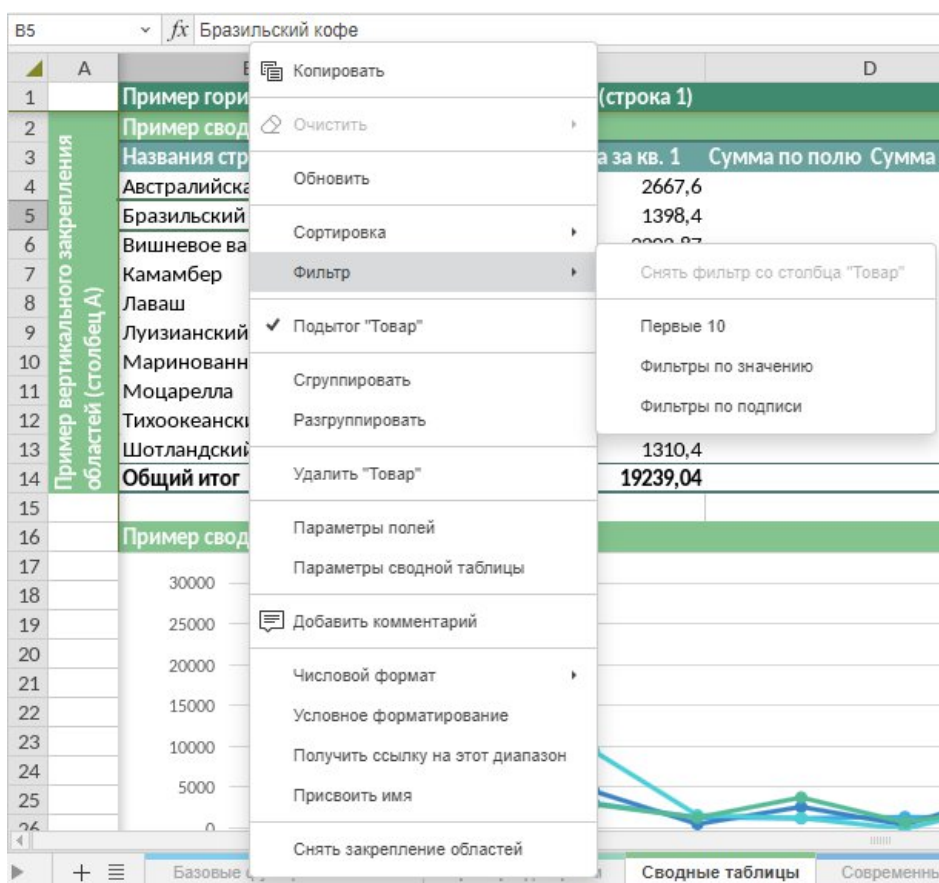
B5 $fx$ Бразильский кофе

A B D

1 Пример гори (строка 1)
2 Пример свод
3 Названия стр а за кв. 1 Сумма по полю Сумма
4 Австралийска 2667,6
5 Бразильский 1398,4
6 Вишневое ва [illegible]
7 Камамбер
8 Лаваш
9 Луизианский
10 Маринованн
11 Моцарелла
12 Тихоокеански
13 Шотландский 1310,4
14 Общий итог 19239,04
15
16 Пример свод
17
18
19
20
21
22
23
24
25
26

Пример вертикального закрепления областей (столбец А)

30000
25000
20000
15000
10000
5000
0

Копировать
Очистить
Обновить
Сортировка
Фильтр
Подытог "Товар"
Сгруппировать
Разгруппировать
Удалить "Товар"
Параметры полей
Параметры сводной таблицы
Добавить комментарий
Числовой формат
Условное форматирование
Получить ссылку на этот диапазон
Присвоить имя
Снять закрепление областей

Снять фильтр со столбца "Товар"
Первые 10
Фильтры по значению
Фильтры по подписи

+ Базовые Сводные таблицы Современны